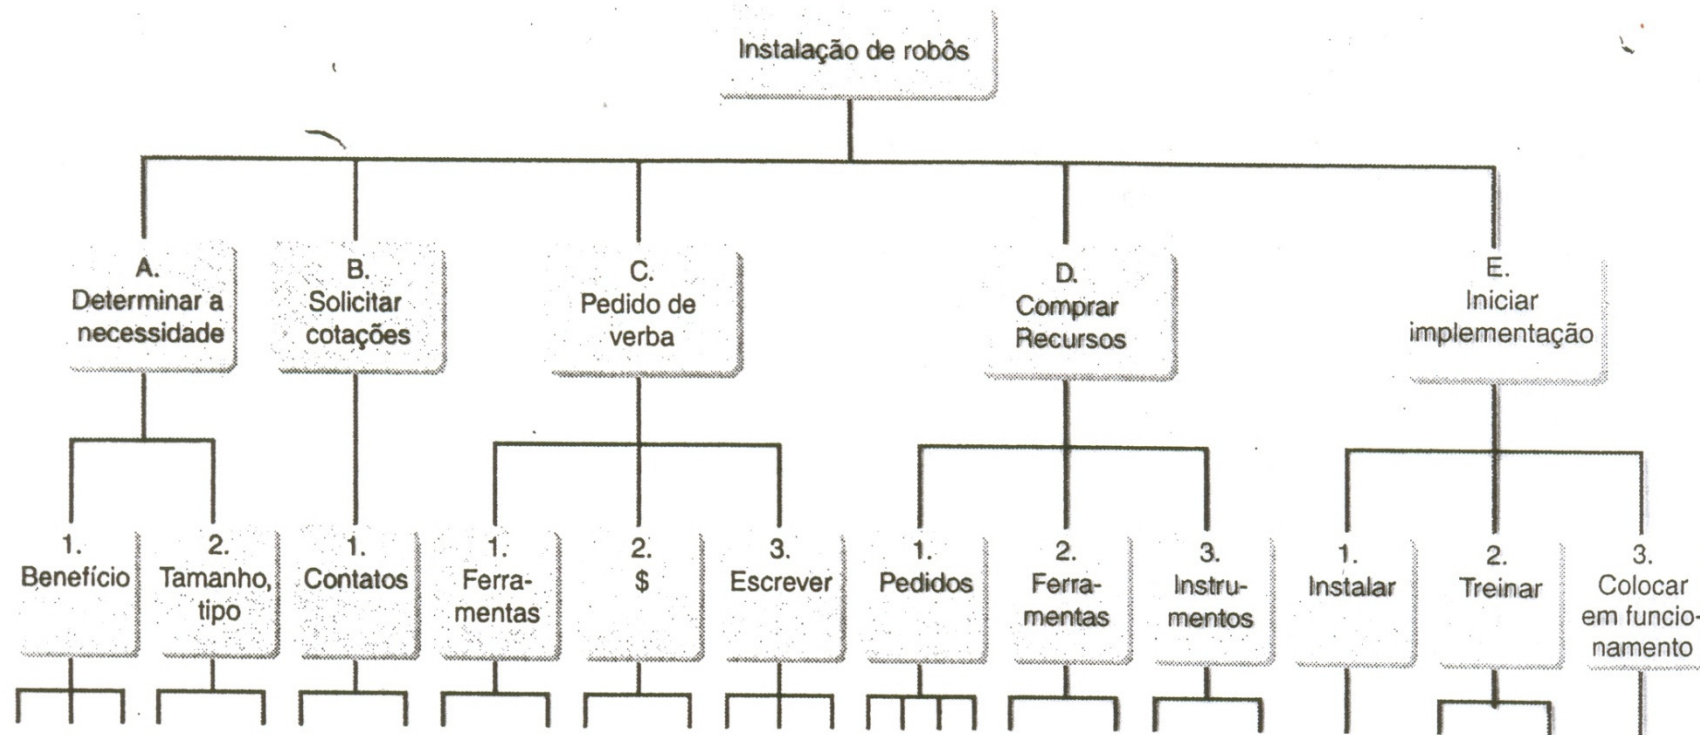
Instalação de robôs

A. Determinar a necessidade

B. Solicitar cotações

C. Pedido de verba

D. Comprar Recursos

E. Iniciar implementação

1. Benefício

2. Tamanho, tipo

1. Contatos

1. Ferramentas

2. $

3. Escrever

1. Pedidos

2. Ferramentas

3. Instrumentos

1. Instalar

2. Treinar

3. Colocar em funcionamento